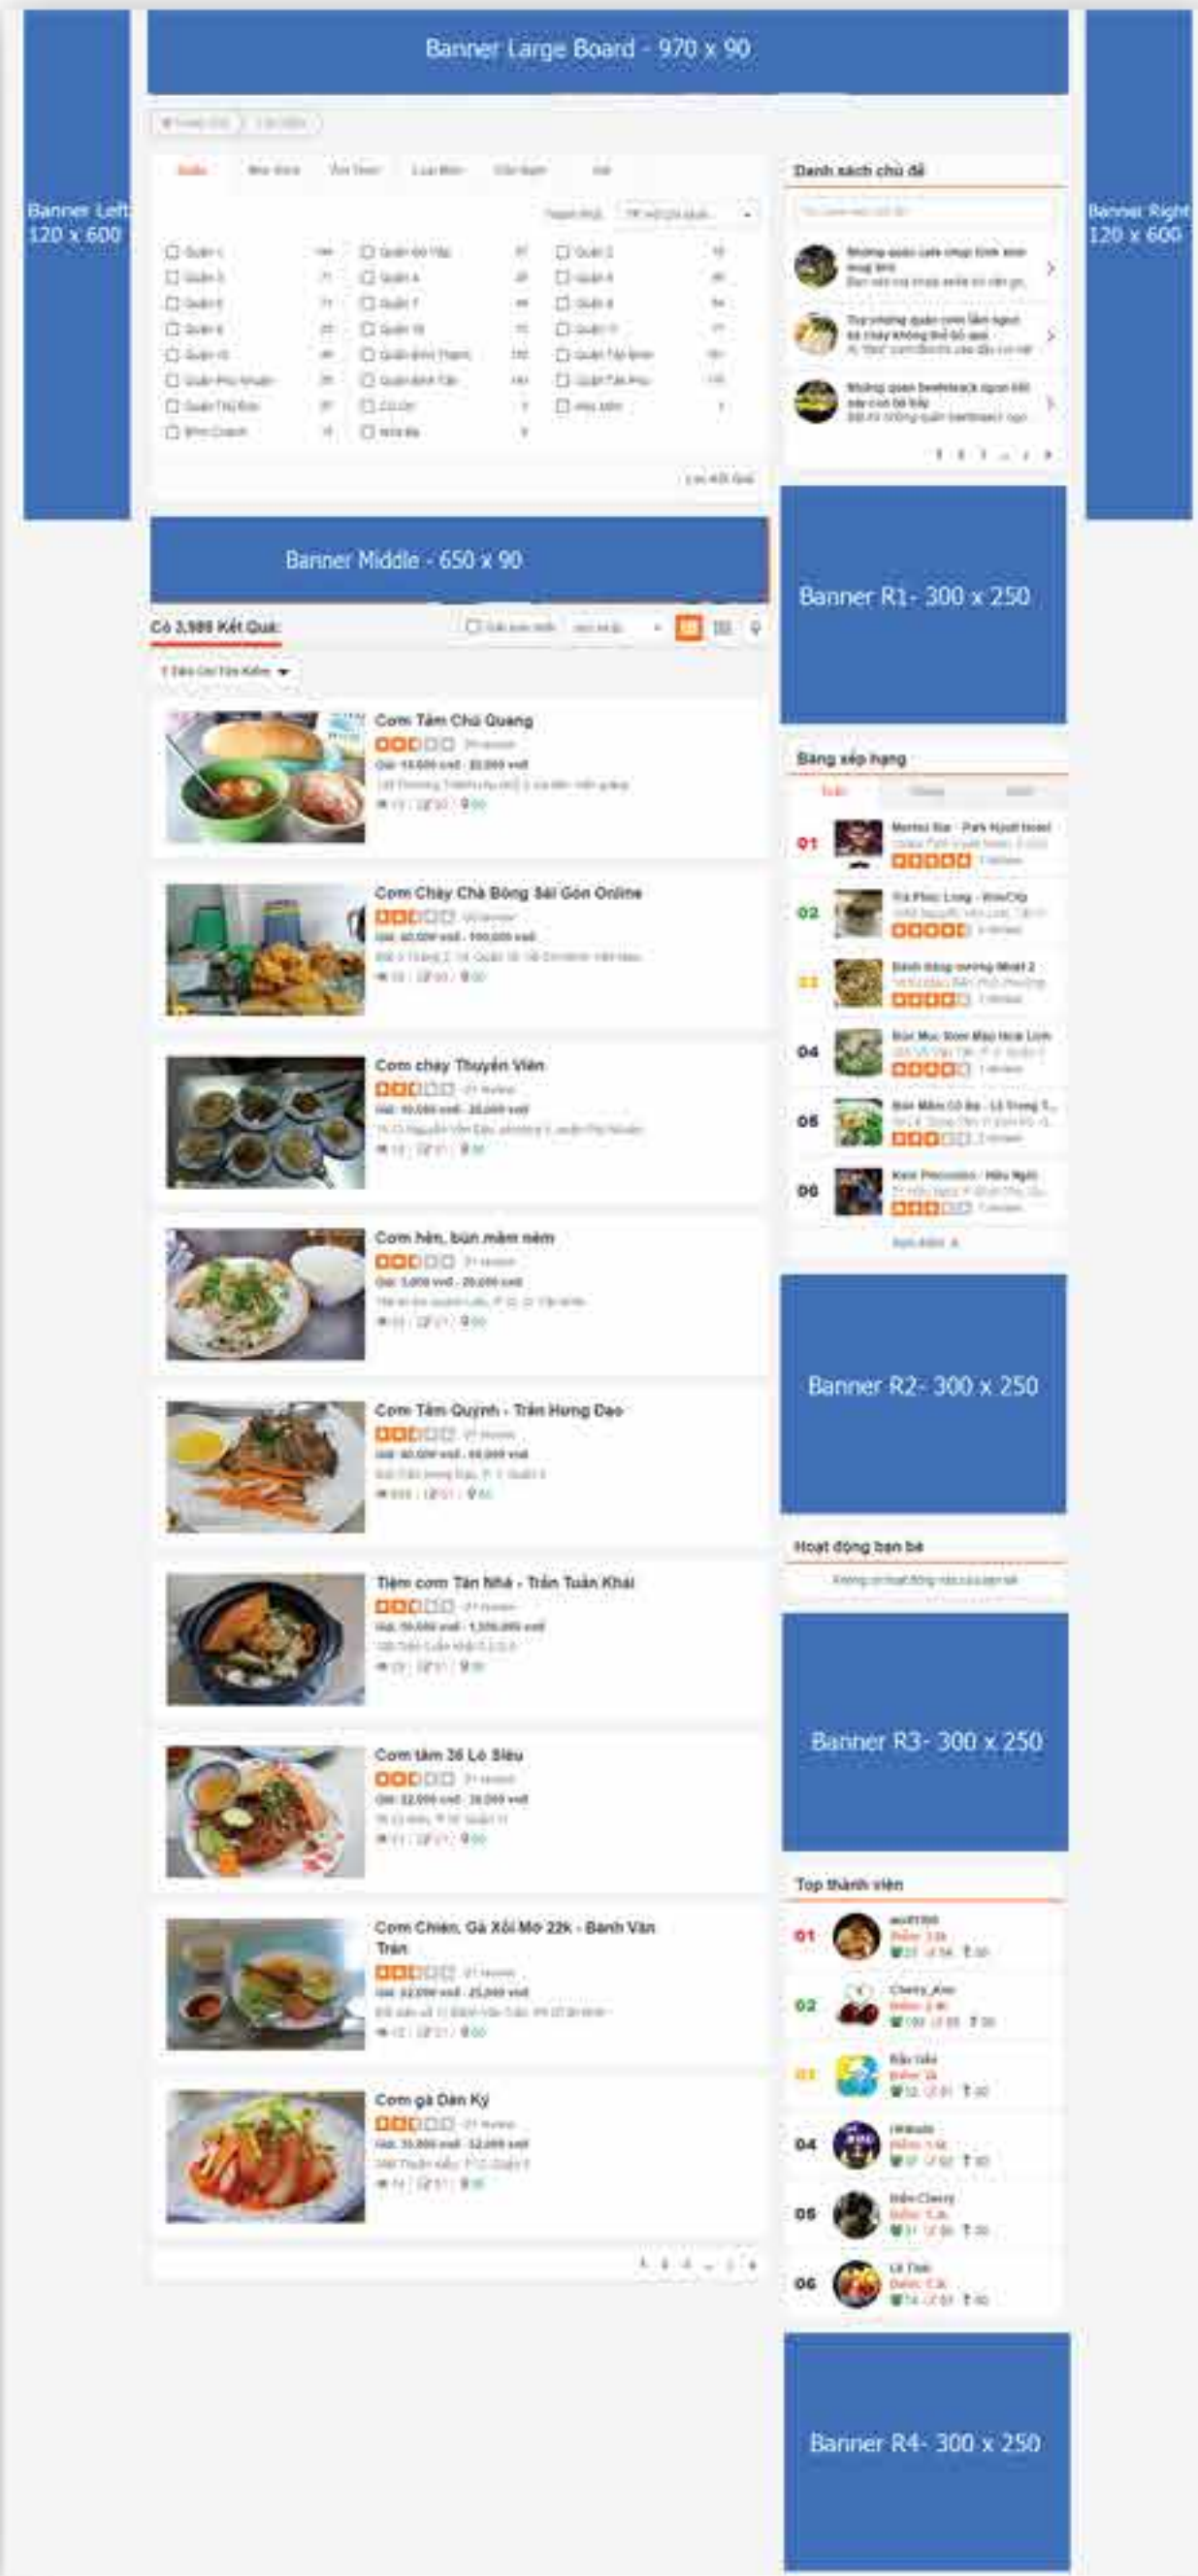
Banner Large Board - 970 x 90

Banner Left 120 x 600

Banner Right 120 x 600

Danh sách chủ đề

Banner Middle - 650 x 90

Banner R1- 300 x 250

Có 3,589 Kết Quả:

Cơm Tấm Chú Quang

Cơm Cháy Chà Bông Sài Gòn Online

Cơm cháy Thuyền Viên

Cơm hến, bún mắm nêm

Cơm Tấm Quỳnh - Trần Hưng Đạo

Tiệm cơm Tân Nhã - Trần Tuấn Khải

Cơm tấm 36 Lò Siêu

Cơm Chiên, Gà Xối Mỡ 22k - Bành Văn Trân

Cơm gà Dân Ký

Bảng xếp hạng

01
02
03
04
05
06

Banner R2- 300 x 250

Hoạt động bạn bè

Banner R3- 300 x 250

Top thành viên

01
02
03
04
05
06

Banner R4- 300 x 250